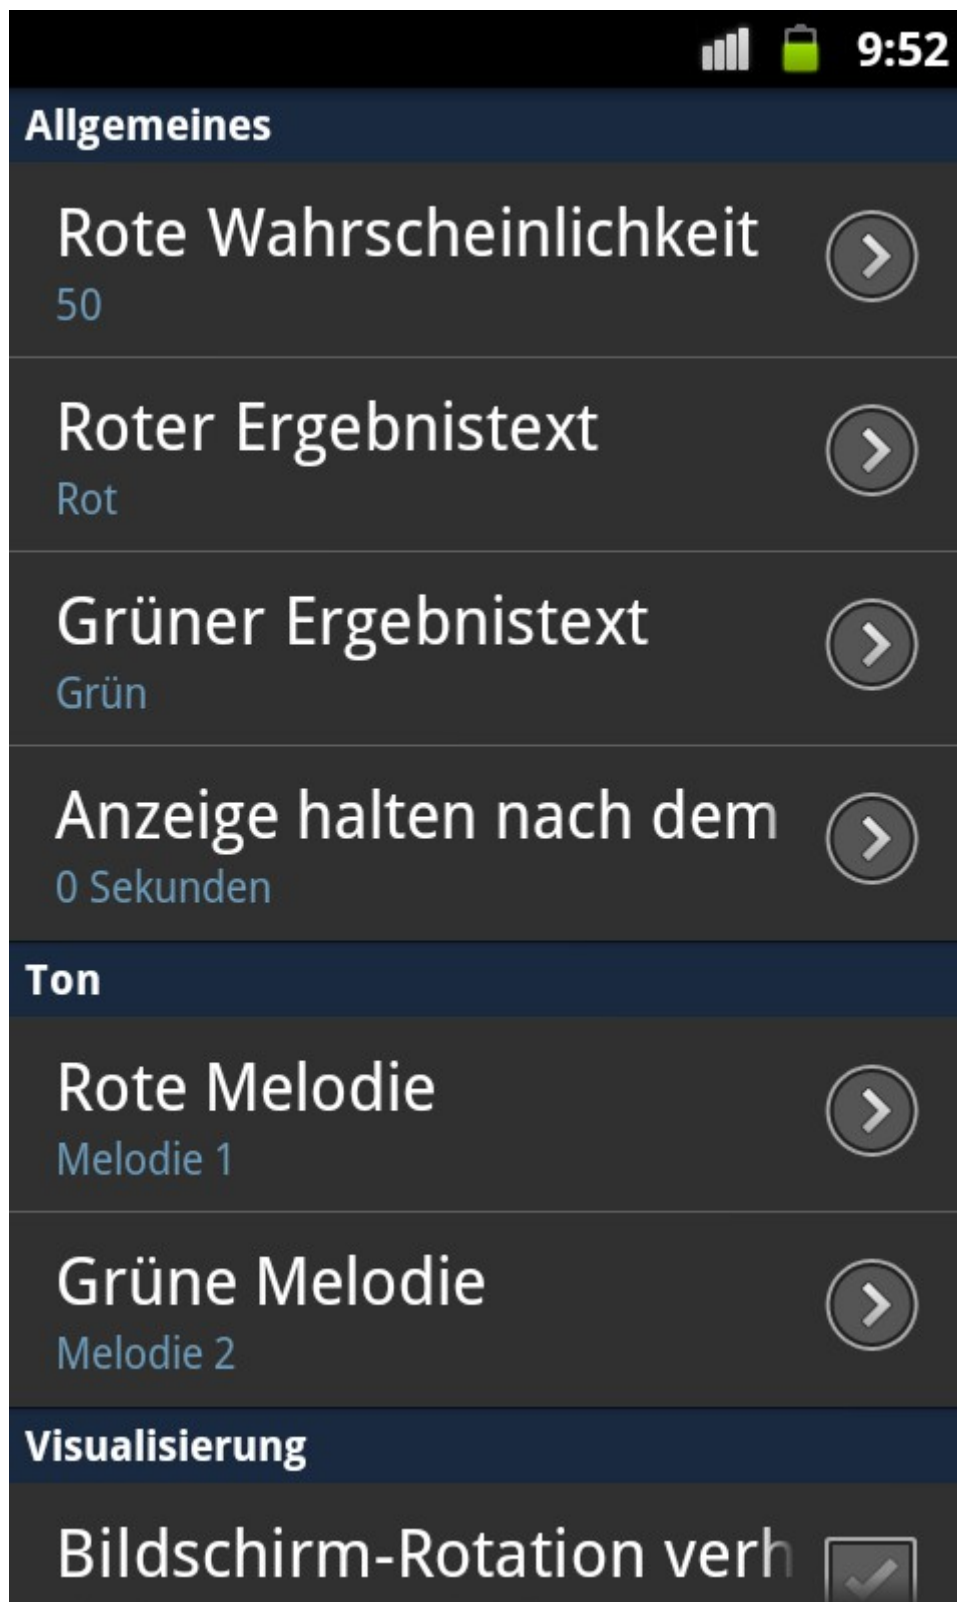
9:52

Allgemeines

Rote Wahrscheinlichkeit
50

Roter Ergebnistext
Rot

Grüner Ergebnistext
Grün

Anzeige halten nach dem
0 Sekunden

Ton

Rote Melodie
Melodie 1

Grüne Melodie
Melodie 2

Visualisierung

Bildschirm-Rotation verh